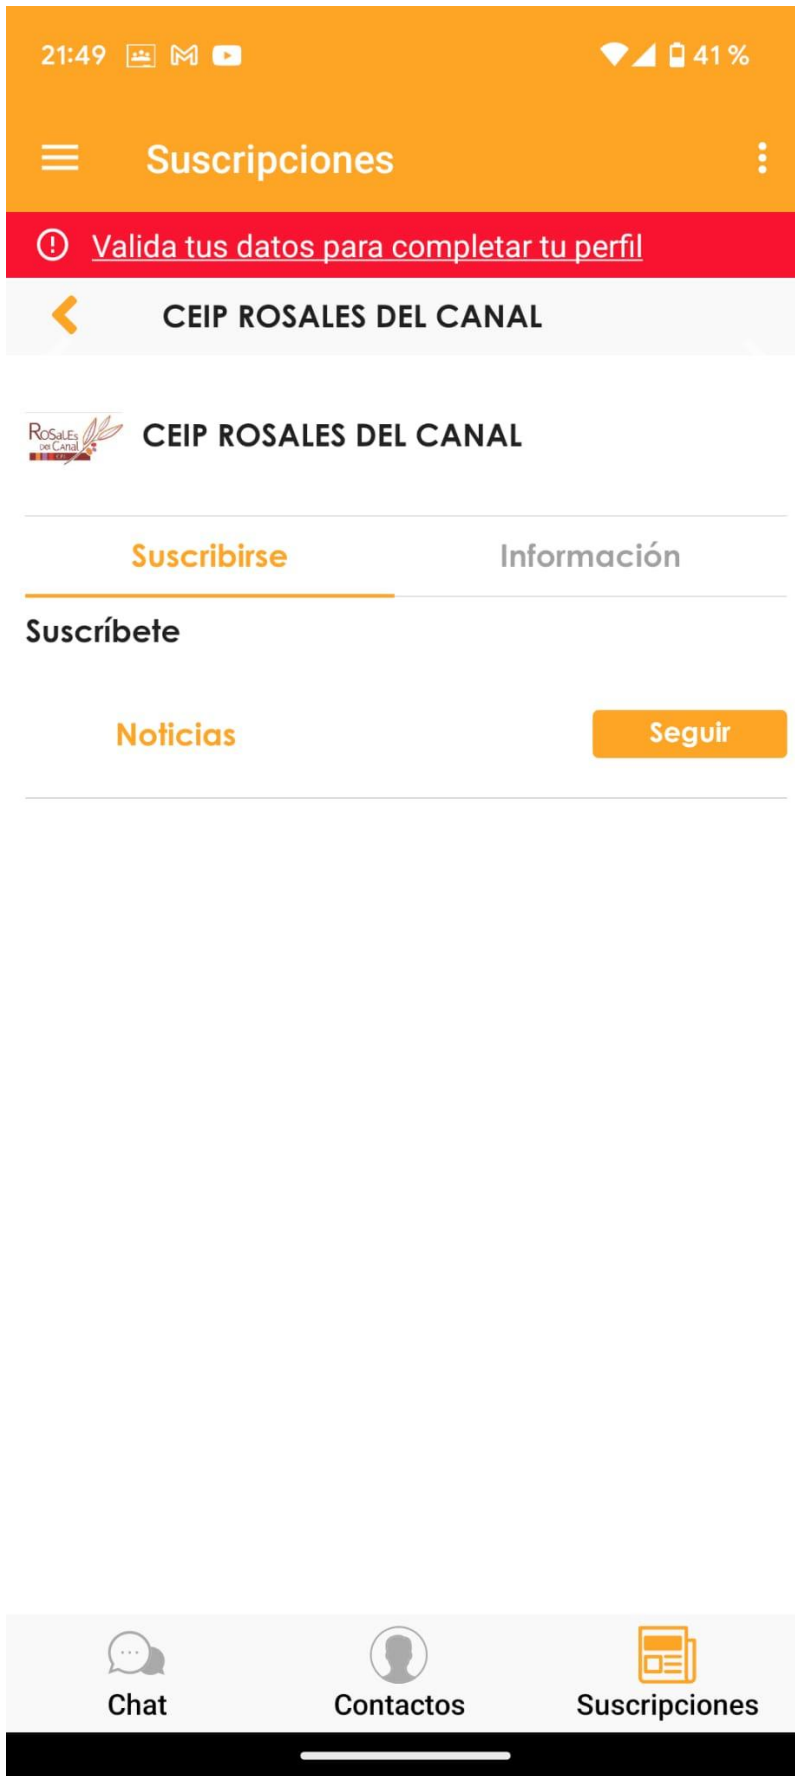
21:49
41 %

Suscripciones

Valida tus datos para completar tu perfil

CEIP ROSALES DEL CANAL

RoSaLEs del Canal

CEIP ROSALES DEL CANAL

Suscribirse
Información

Suscríbete

Noticias
Seguir

Chat
Contactos
Suscripciones